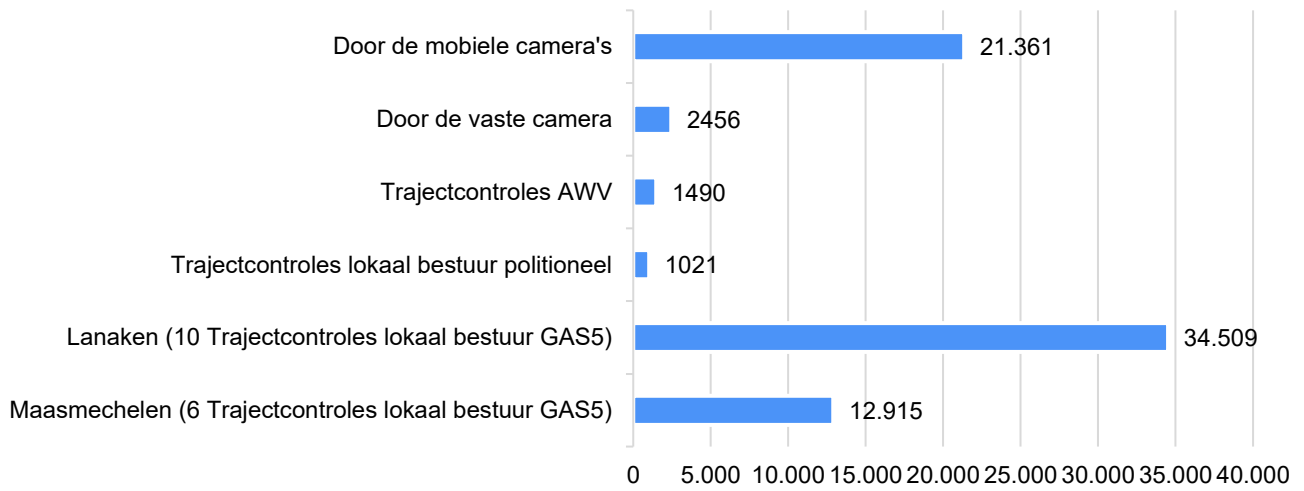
Door de mobiele camera's 21.361

Door de vaste camera 2456

Trajectcontroles AWV 1490

Trajectcontroles lokaal bestuur politioneel 1021

Lanaken (10 Trajectcontroles lokaal bestuur GAS5) 34.509

Maasmechelen (6 Trajectcontroles lokaal bestuur GAS5) 12.915

0 5.000 10.000 15.000 20.000 25.000 30.000 35.000 40.000